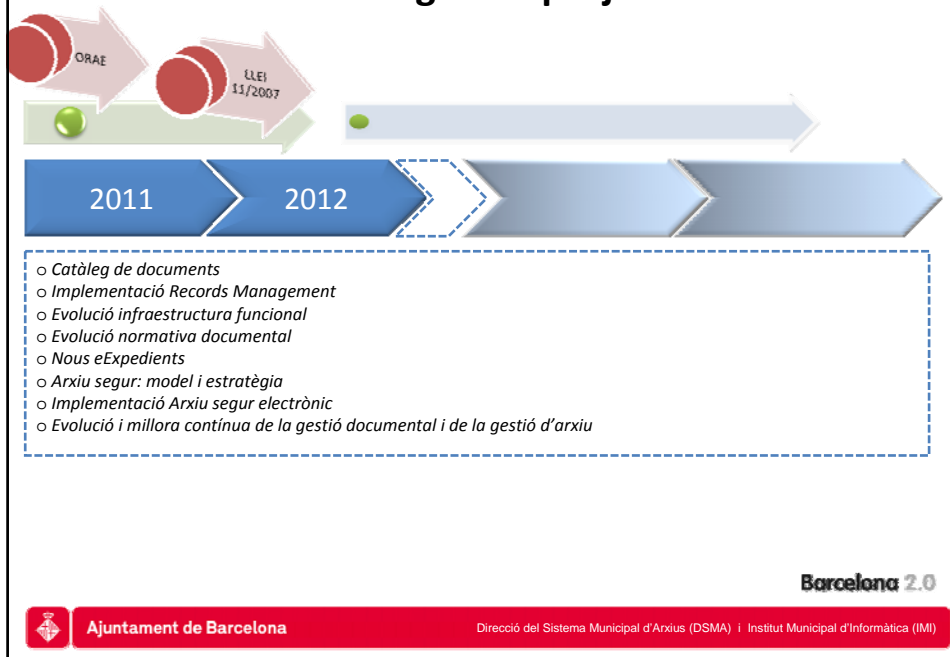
ORAE

LLEI 11/2007

2011

2012

○ Catàleg de documents
○ Implementació Records Management
○ Evolució infraestructura funcional
○ Evolució normativa documental
○ Nous eExpedients
○ Arxiu segur: model i estratègia
○ Implementació Arxiu segur electrònic
○ Evolució i millora contínua de la gestió documental i de la gestió d'arxiu

Barcelona 2.0

Ajuntament de Barcelona

Direcció del Sistema Municipal d'Arxius (DSMA) i Institut Municipal d'Informàtica (IMI)